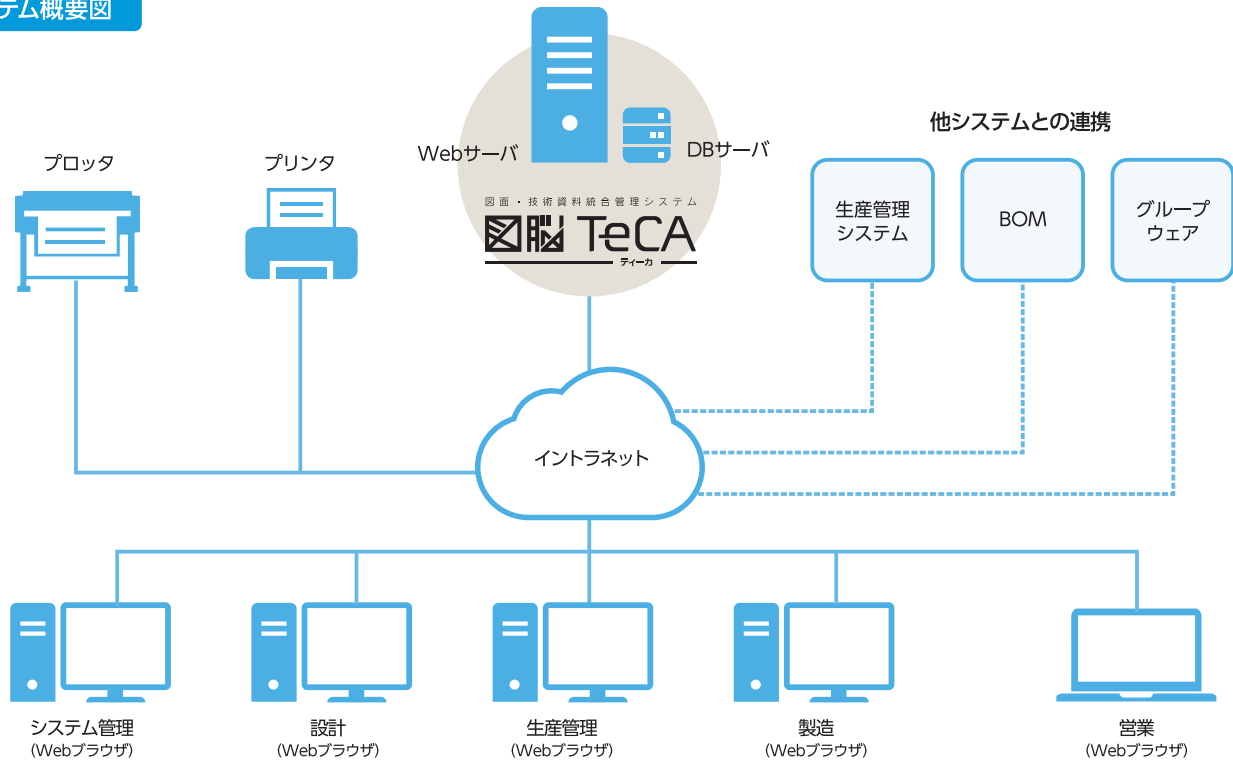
テム概要図

Webサーバ

DBサーバ

図面・技術資料統合管理システム
図脳 TeCA
ティーカ

プロッタ

プリンタ

他システムとの連携

生産管理システム

BOM

グループウェア

イントラネット

システム管理
(Webブラウザ)

設計
(Webブラウザ)

生産管理
(Webブラウザ)

製造
(Webブラウザ)

営業
(Webブラウザ)